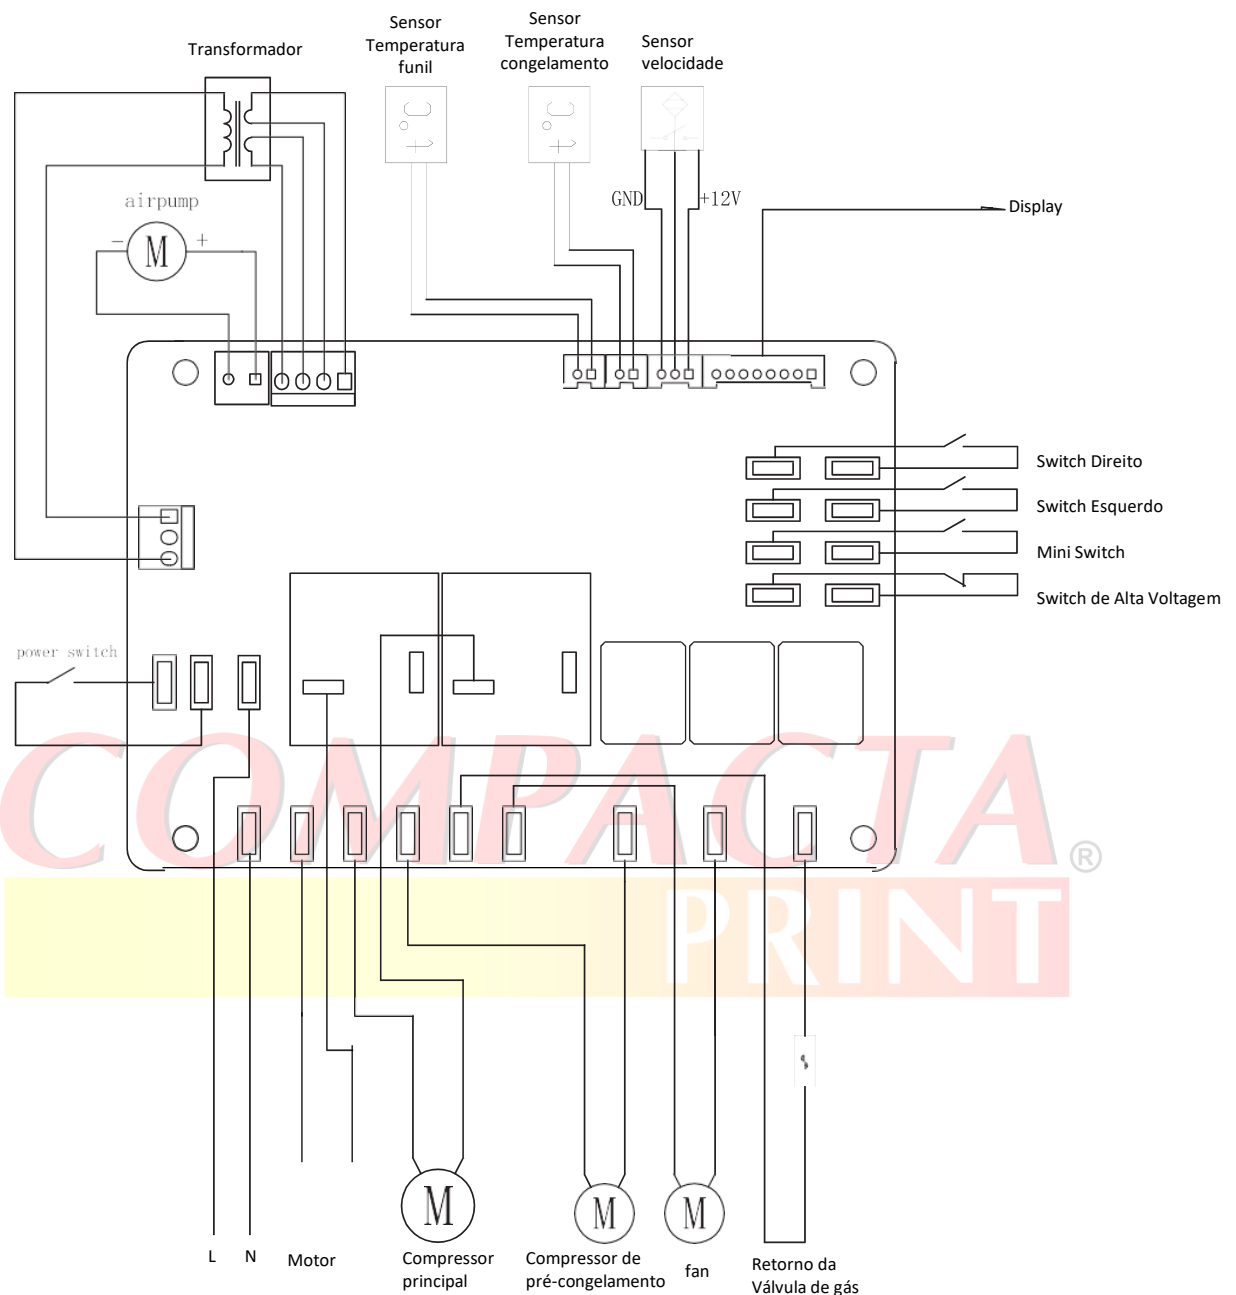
Transformador

Sensor Temperatura funil

Sensor Temperatura congelamento

Sensor velocidade

GND

+12V

Display

airpump

M

Switch Direito

Switch Esquerdo

Mini Switch

Switch de Alta Voltagem

power switch

COMPACTA®

PRINT

M

M

M

L

N

Motor

Compressor principal

Compressor de pré-congelamento

fan

Retorno da Válvula de gás